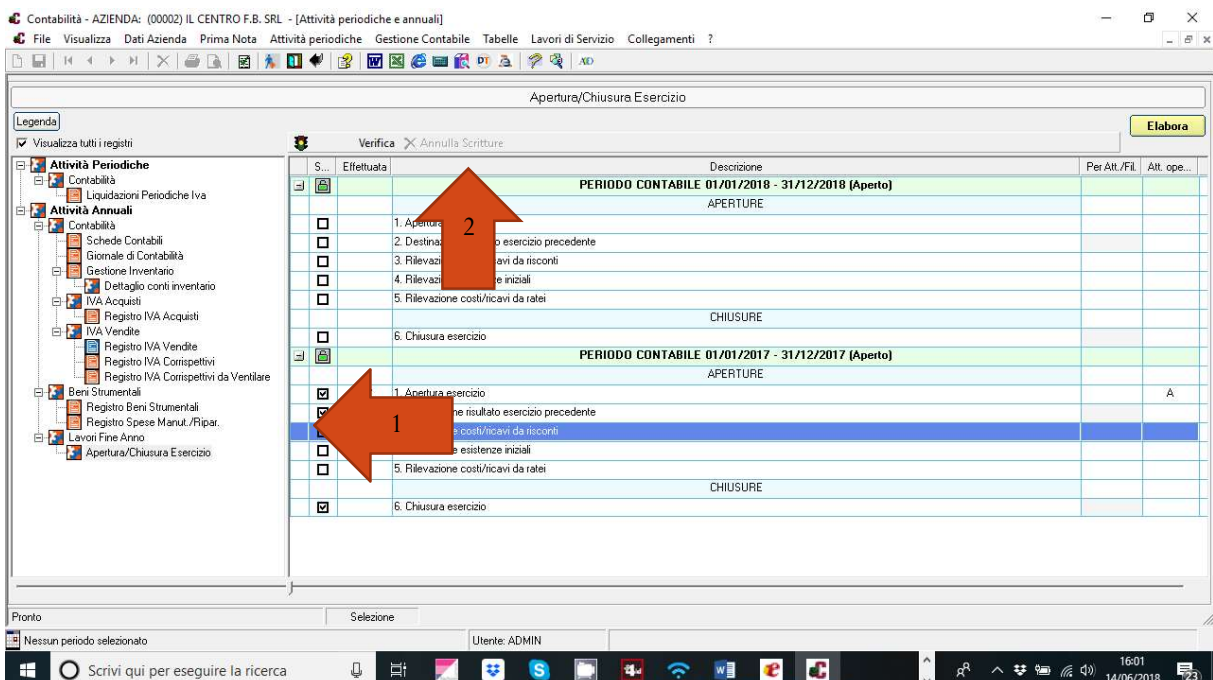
Contabilità - AZIENDA: (00002) IL CENTRO F.B. SRL - [Attività periodiche e annuali]
File Visualizza Dati Azienda Prima Nota Attività periodiche Gestione Contabile Tabelle Lavori di Servizio Collegamenti ?

Apertura/Chiusura Esercizio

Legenda

Elabora

Visualizza tutti i registri

Verifica Annulla Scritture

Attività Periodiche
Contabilità
Liquidazioni Periodiche Iva
Attività Annuali
Contabilità
Schede Contabili
Giornale di Contabilità
Gestione Inventario
Dettaglio conti inventario
IVA Acquisti
Registro IVA Acquisti
IVA Vendite
Registro IVA Vendite
Registro IVA Corrispettivi
Registro IVA Corrispettivi da Ventilare
Beni Strumentali
Registro Beni Strumentali
Registro Spese Manut./Ripar.
Lavori Fine Anno
Apertura/Chiusura Esercizio

| S... | Effettuata | Descrizione | Per Att./Fil. | Att. ope... |
|---|---|---|---|---|
| | | PERIODO CONTABILE 01/01/2018 - 31/12/2018 (Aperto) | | |
| | | APERTURE | | |
| | | 1. Apertura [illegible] | | |
| | | 2. Destinaz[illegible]o esercizio precedente | | |
| | | 3. Rilevazi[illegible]avi da risconti | | |
| | | 4. Rilevazi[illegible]e iniziali | | |
| | | 5. Rilevazione costi/ricavi da ratei | | |
| | | CHIUSURE | | |
| | | 6. Chiusura esercizio | | |
| | | PERIODO CONTABILE 01/01/2017 - 31/12/2017 (Aperto) | | |
| | | APERTURE | | |
| | | 1. Apertura esercizio | | A |
| | | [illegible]ne risultato esercizio precedente | | |
| | | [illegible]e costi/ricavi da risconti | | |
| | | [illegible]e esistenze iniziali | | |
| | | 5. Rilevazione costi/ricavi da ratei | | |
| | | CHIUSURE | | |
| | | 6. Chiusura esercizio | | |

2

1

Pronto
Selezione
Nessun periodo selezionato
Utente: ADMIN

Scrivi qui per eseguire la ricerca
16:01
14/06/2018
23